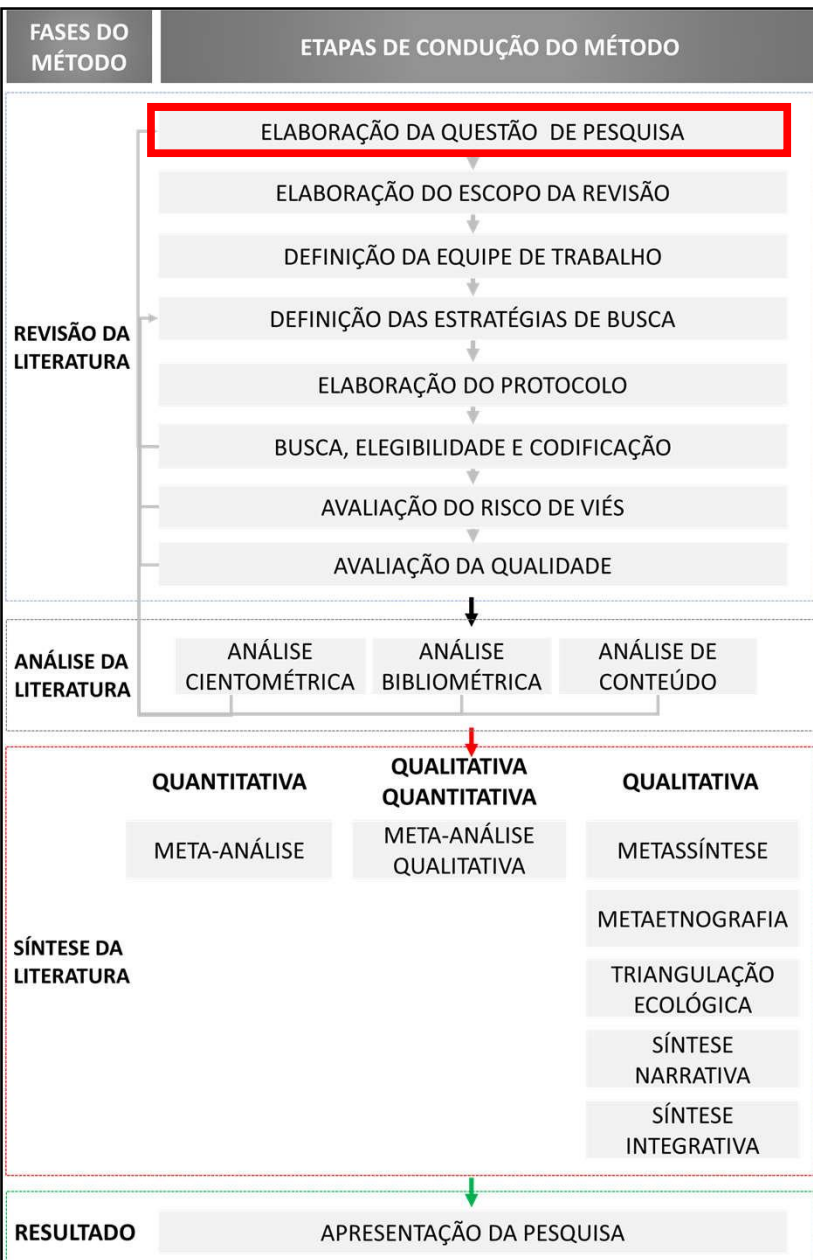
FASES DO MÉTODO

ETAPAS DE CONDUÇÃO DO MÉTODO

REVISÃO DA LITERATURA

ELABORAÇÃO DA QUESTÃO DE PESQUISA

ELABORAÇÃO DO ESCOPO DA REVISÃO

DEFINIÇÃO DA EQUIPE DE TRABALHO

DEFINIÇÃO DAS ESTRATÉGIAS DE BUSCA

ELABORAÇÃO DO PROTOCOLO

BUSCA, ELEGIBILIDADE E CODIFICAÇÃO

AVALIAÇÃO DO RISCO DE VIÉS

AVALIAÇÃO DA QUALIDADE

ANÁLISE DA LITERATURA

ANÁLISE CIENTOMÉTRICA

ANÁLISE BIBLIOMÉTRICA

ANÁLISE DE CONTEÚDO

SÍNTESE DA LITERATURA

QUANTITATIVA

QUALITATIVA QUANTITATIVA

QUALITATIVA

META-ANÁLISE

META-ANÁLISE QUALITATIVA

METASSÍNTESE

METAETNOGRAFIA

TRIANGULAÇÃO ECOLÓGICA

SÍNTESE NARRATIVA

SÍNTESE INTEGRATIVA

RESULTADO

APRESENTAÇÃO DA PESQUISA